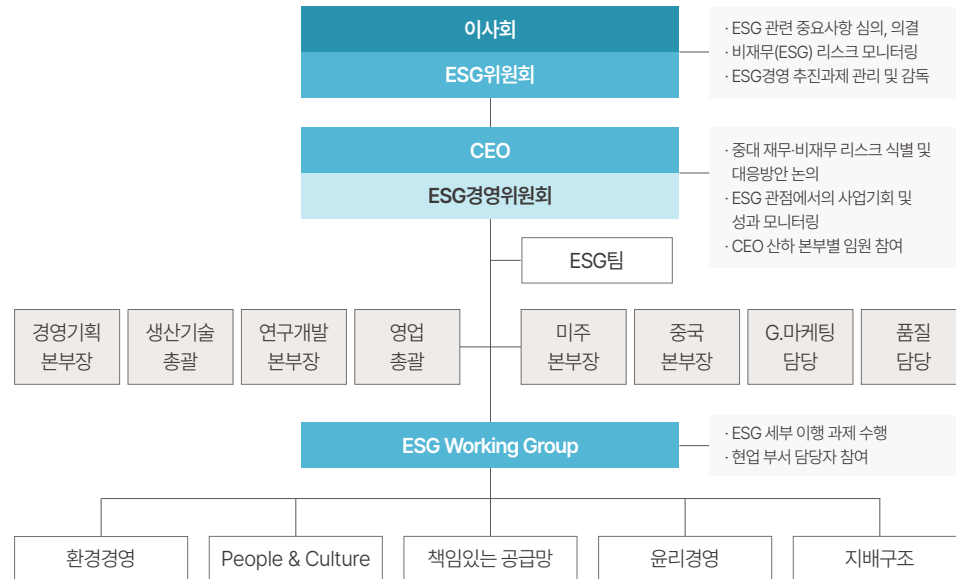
이사회
ESG위원회

· ESG 관련 중요사항 심의, 의결
· 비재무(ESG) 리스크 모니터링
· ESG경영 추진과제 관리 및 감독

CEO
ESG경영위원회

· 중대 재무·비재무 리스크 식별 및 대응방안 논의
· ESG 관점에서의 사업기회 및 성과 모니터링
· CEO 산하 본부별 임원 참여

ESG팀

경영기획 본부장

생산기술 총괄

연구개발 본부장

영업 총괄

미주 본부장

중국 본부장

G.마케팅 담당

품질 담당

ESG Working Group

· ESG 세부 이행 과제 수행
· 현업 부서 담당자 참여

환경경영

People & Culture

책임있는 공급망

윤리경영

지배구조